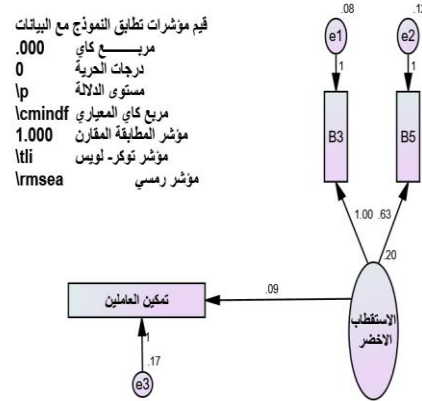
قيم مؤشرات تطابق النموذج مع البيانات
مربــــــع كاي .000
درجات الحرية 0
مستوى الدلالة \p
مربع كاي المعياري \cmindf
مؤشر المطابقة المقارن 1.000
مؤشر توكر- لويس \tli
مؤشر رمسي \rmsea

.08
e1
1
B3

.12
e2
1
B5

1.00 .63
.20

.09
تمكين العاملين
1
.17
e3

الاستقطاب الاخضر